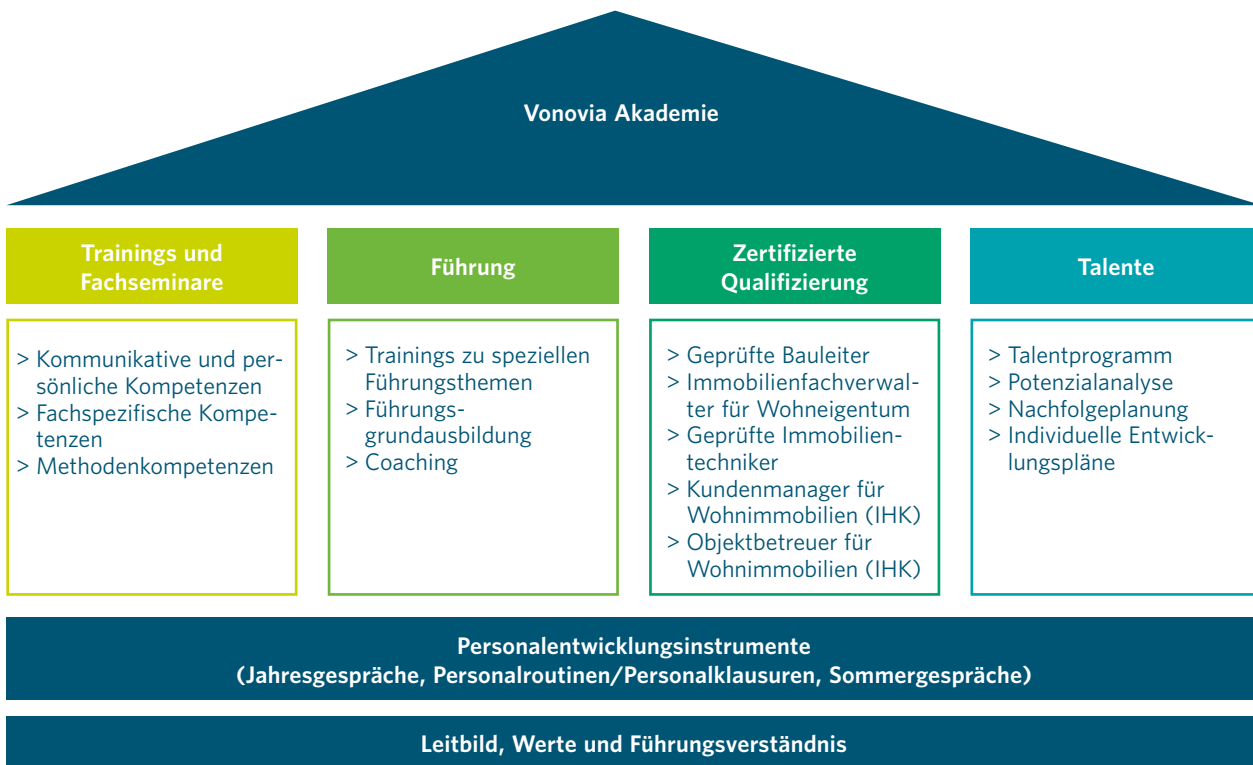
Vonovia Akademie

Trainings und Fachseminare

> Kommunikative und persönliche Kompetenzen
> Fachspezifische Kompetenzen
> Methodenkompetenzen

Führung

> Trainings zu speziellen Führungsthemen
> Führungsgrundausbildung
> Coaching

Zertifizierte Qualifizierung

> Geprüfte Bauleiter
> Immobilienfachverwalter für Wohneigentum
> Geprüfte Immobilientechniker
> Kundenmanager für Wohnimmobilien (IHK)
> Objektbetreuer für Wohnimmobilien (IHK)

Talente

> Talentprogramm
> Potenzialanalyse
> Nachfolgeplanung
> Individuelle Entwicklungspläne

Personalentwicklungsinstrumente (Jahresgespräche, Personalroutinen/Personalklausuren, Sommergespräche)

Leitbild, Werte und Führungsverständnis